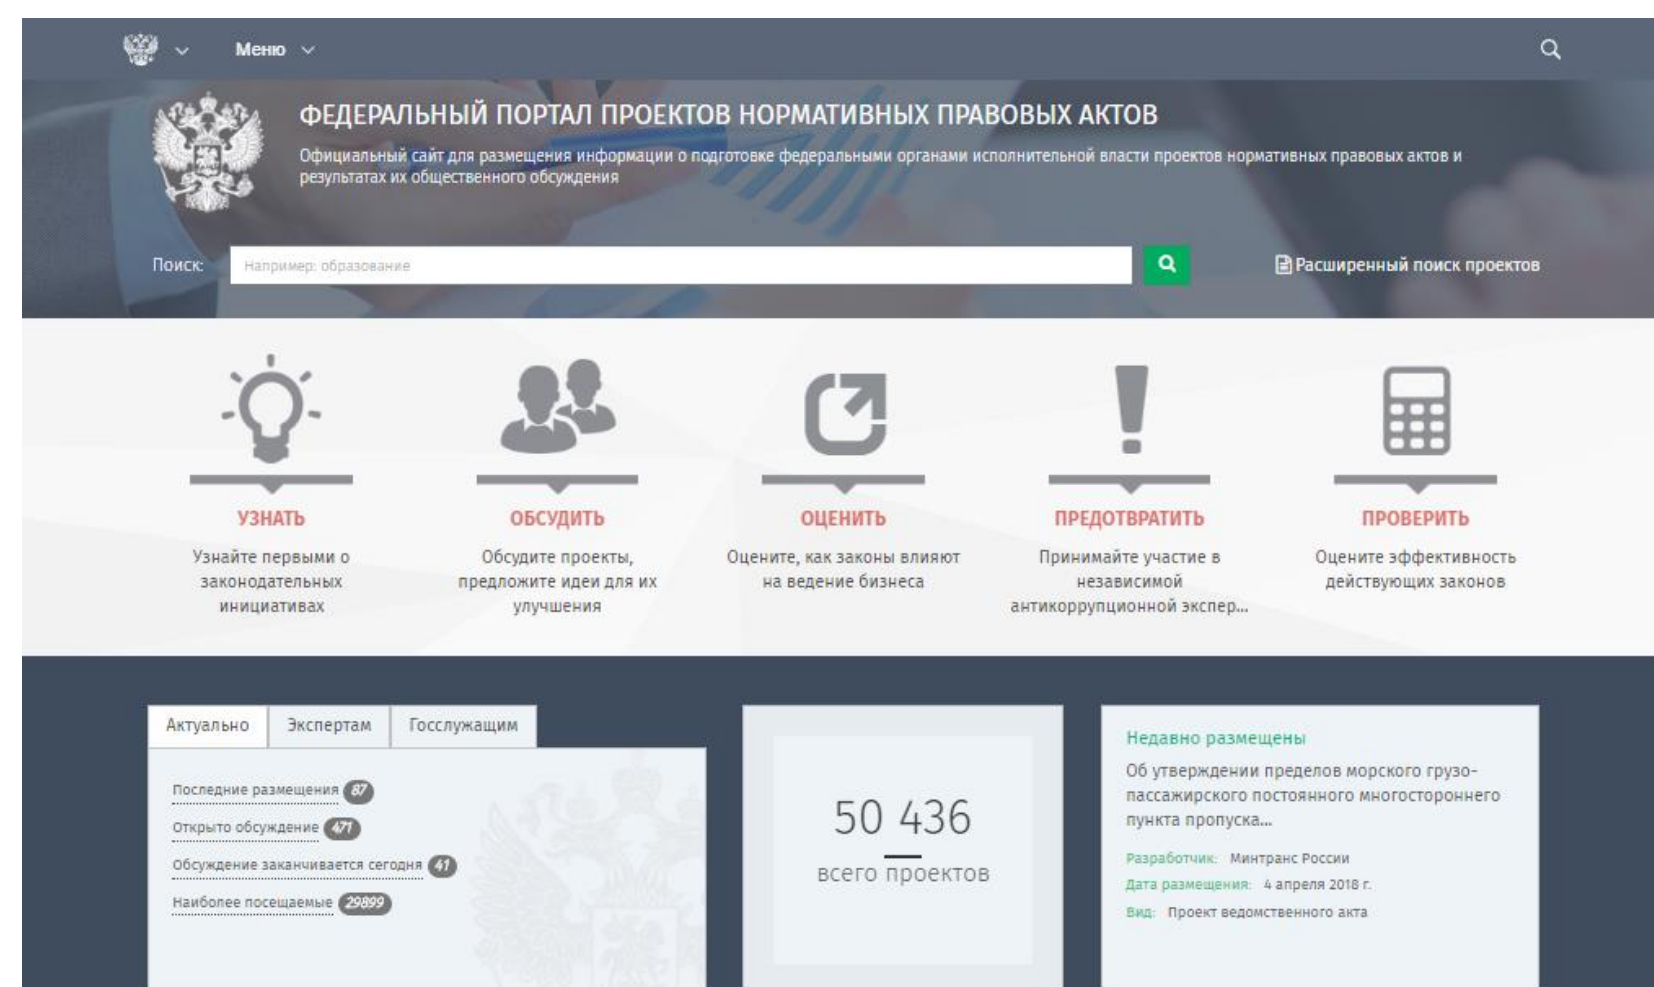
Меню

ФЕДЕРАЛЬНЫЙ ПОРТАЛ ПРОЕКТОВ НОРМАТИВНЫХ ПРАВОВЫХ АКТОВ

Официальный сайт для размещения информации о подготовке федеральными органами исполнительной власти проектов нормативных правовых актов и результатах их общественного обсуждения

Поиск: Например: образование

Расширенный поиск проектов

УЗНАТЬ
Узнайте первыми о законодательных инициативах

ОБСУДИТЬ
Обсудите проекты, предложите идеи для их улучшения

ОЦЕНИТЬ
Оцените, как законы влияют на ведение бизнеса

ПРЕДОТВРАТИТЬ
Принимайте участие в независимой антикоррупционной экспер...

ПРОВЕРИТЬ
Оцените эффективность действующих законов

Актуально | Экспертам | Госслужащим

Последние размещения 87
Открыто обсуждение 471
Обсуждение заканчивается сегодня 41
Наиболее посещаемые 29899

50 436
всего проектов

Недавно размещены
Об утверждении пределов морского грузо-пассажирского постоянного многостороннего пункта пропуска...
Разработчик: Минтранс России
Дата размещения: 4 апреля 2018 г.
Вид: Проект ведомственного акта